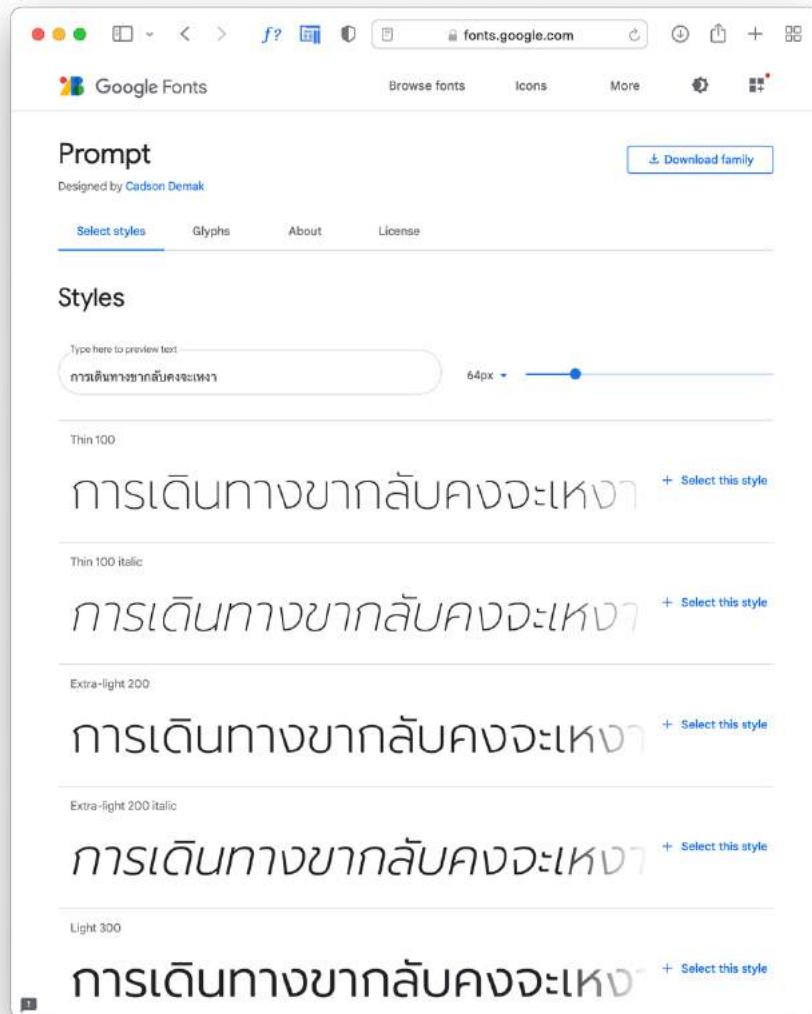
fonts.google.com

Google Fonts

Browse fonts

Icons

More

Prompt

Designed by Cadson Demak

Download family

Select styles

Glyphs

About

License

Styles

Type here to preview text

การเดินทางขากลับคงจะเหงา

64px

Thin 100

การเดินทางขากลับคงจะเหงา

+ Select this style

Thin 100 italic

การเดินทางขากลับคงจะเหงา

+ Select this style

Extra-light 200

การเดินทางขากลับคงจะเหงา

+ Select this style

Extra-light 200 italic

การเดินทางขากลับคงจะเหงา

+ Select this style

Light 300

การเดินทางขากลับคงจะเหงา

+ Select this style